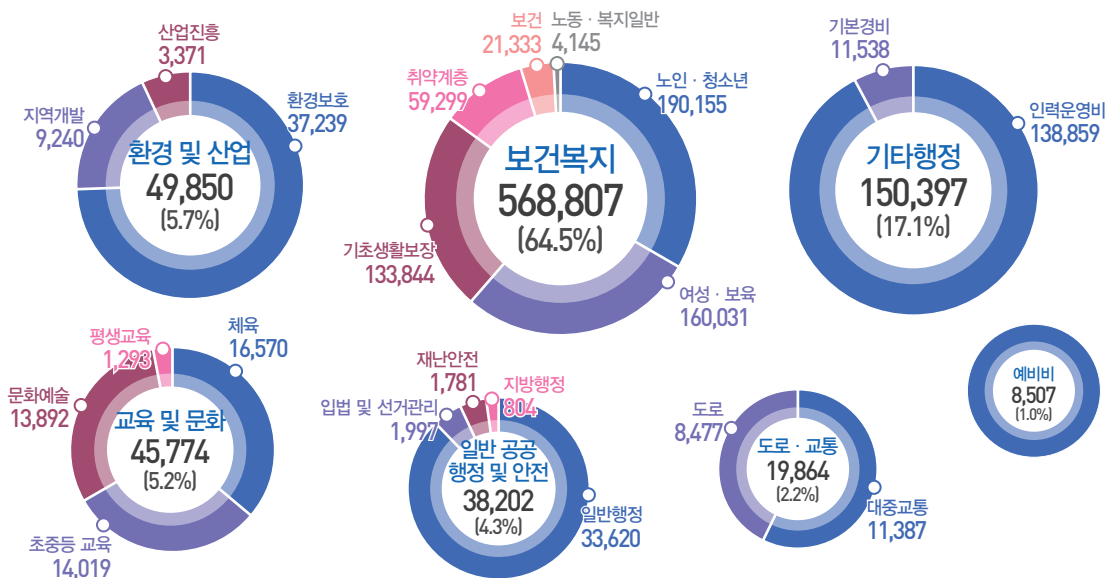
산업진흥
3,371

지역개발
9,240

환경보호
37,239

환경 및 산업
49,850
(5.7%)

보건
21,333

노동 · 복지일반
4,145

취약계층
59,299

노인 · 청소년
190,155

보건복지
568,807
(64.5%)

기초생활보장
133,844

여성 · 보육
160,031

기본경비
11,538

인력운영비
138,859

기타행정
150,397
(17.1%)

평생교육
1,293

체육
16,570

문화예술
13,892

교육 및 문화
45,774
(5.2%)

초중등 교육
14,019

재난안전
1,781

지방행정
804

입법 및 선거관리
1,997

일반 공공
행정 및 안전
38,202
(4.3%)

일반행정
33,620

도로
8,477

도로 · 교통
19,864
(2.2%)

대중교통
11,387

예비비
8,507
(1.0%)